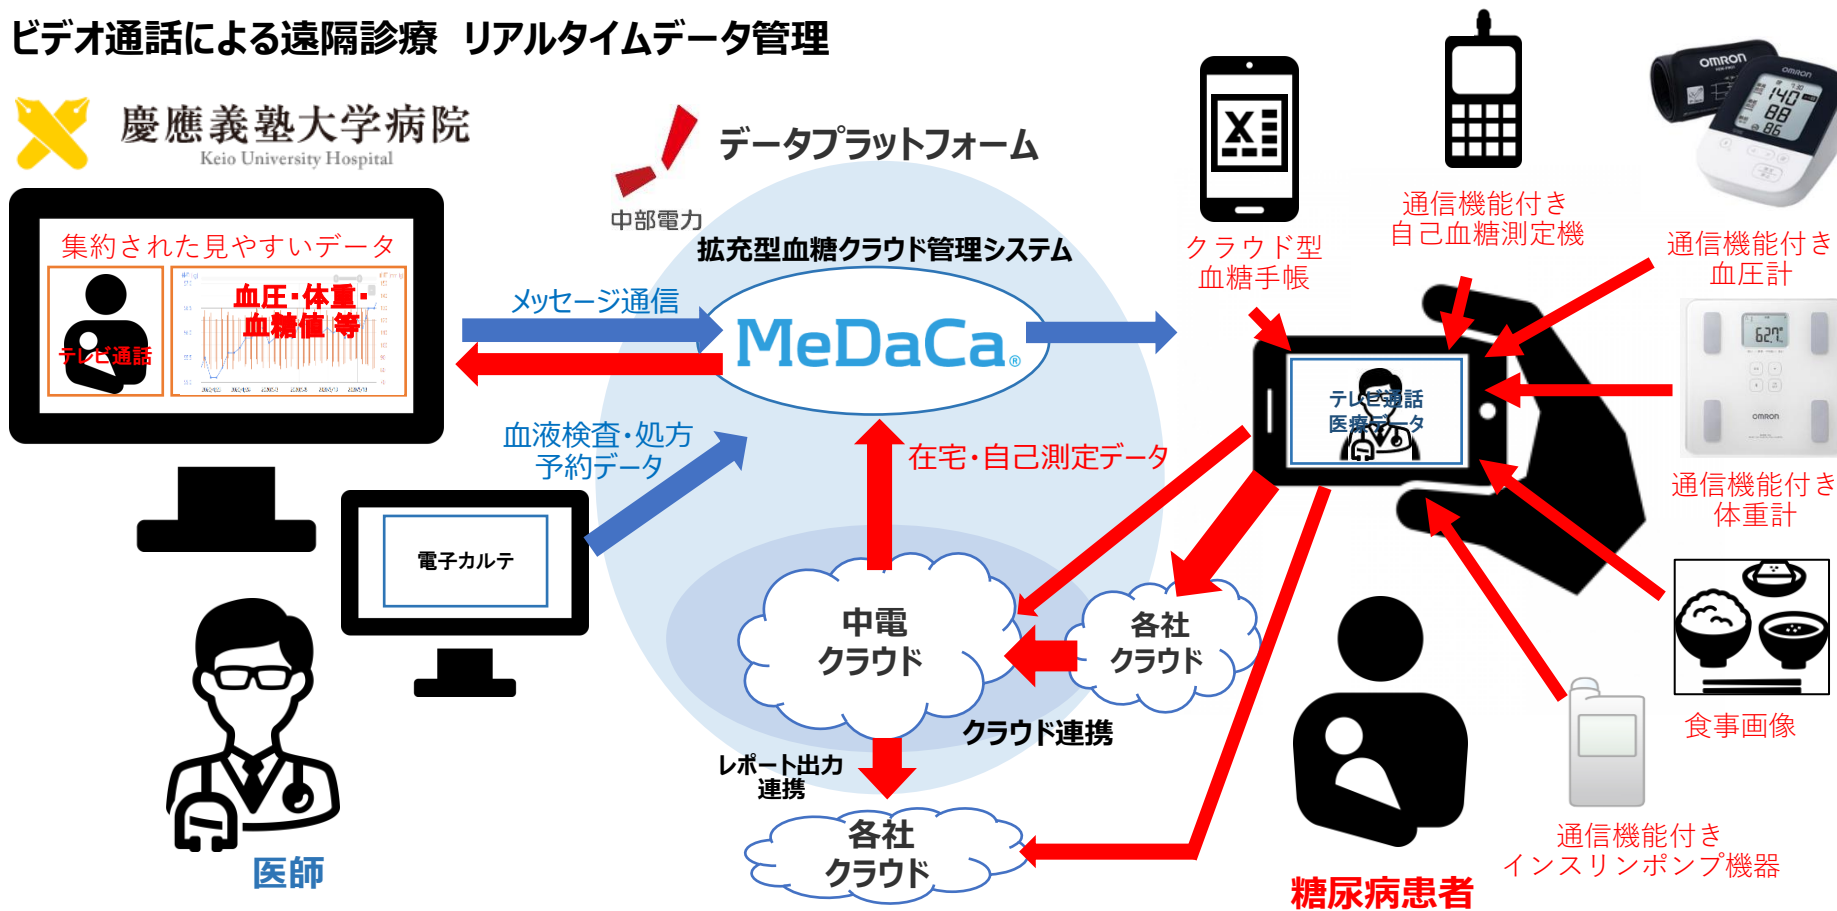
ビデオ通話による遠隔診療　リアルタイムデータ管理

慶應義塾大学病院
Keio University Hospital

集約された見やすいデータ

テレビ通話

血圧･体重･血糖値 等

中部電力

データプラットフォーム

拡充型血糖クラウド管理システム

MeDaCa

メッセージ通信

血液検査･処方予約データ

電子カルテ

在宅･自己測定データ

中電クラウド

各社クラウド

クラウド連携

レポート出力連携

各社クラウド

医師

クラウド型血糖手帳

通信機能付き自己血糖測定機

OMRON

通信機能付き血圧計

テレビ通話
医療データ

通信機能付き体重計

食事画像

通信機能付きインスリンポンプ機器

糖尿病患者